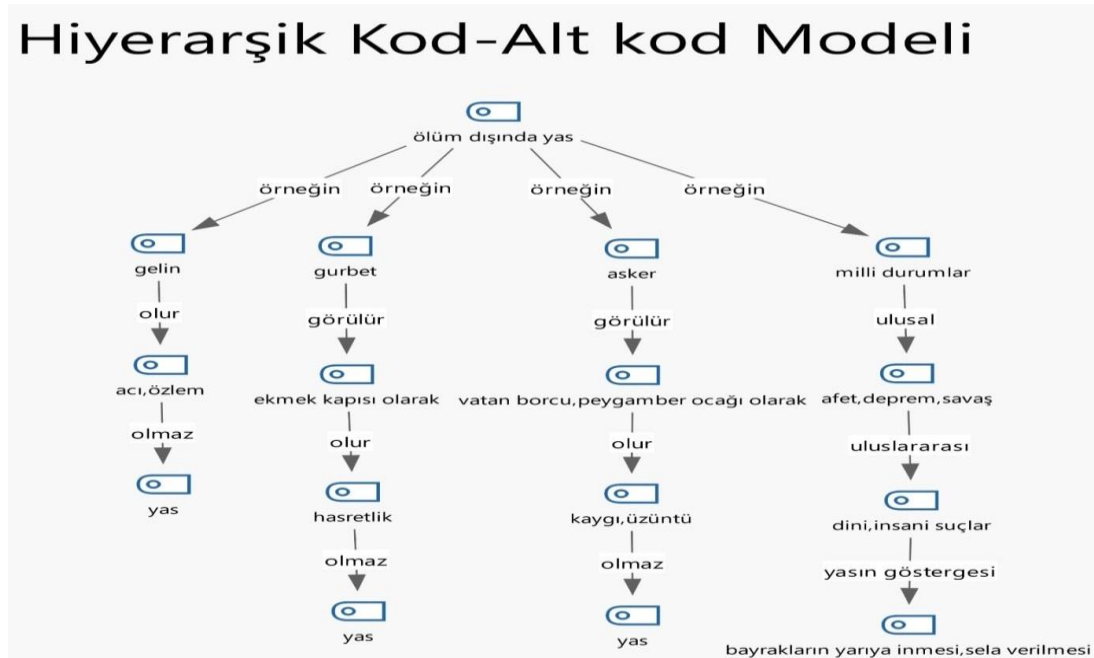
Hiyerarşik Kod-Alt kod Modeli

ölüm dışında yas

örneğin
örneğin
örneğin
örneğin

gelin
olur
acı,özlem
olmaz
yas

gurbet
görülür
ekmek kapısı olarak
olur
hasretlik
olmaz
yas

asker
görülür
vatan borcu,peygamber ocağı olarak
olur
kaygı,üzüntü
olmaz
yas

milli durumlar
ulusal
afet,deprem,savaş
uluslararası
dini,insani suçlar
yasın göstergesi
bayrakların yarıya inmesi,sela verilmesi